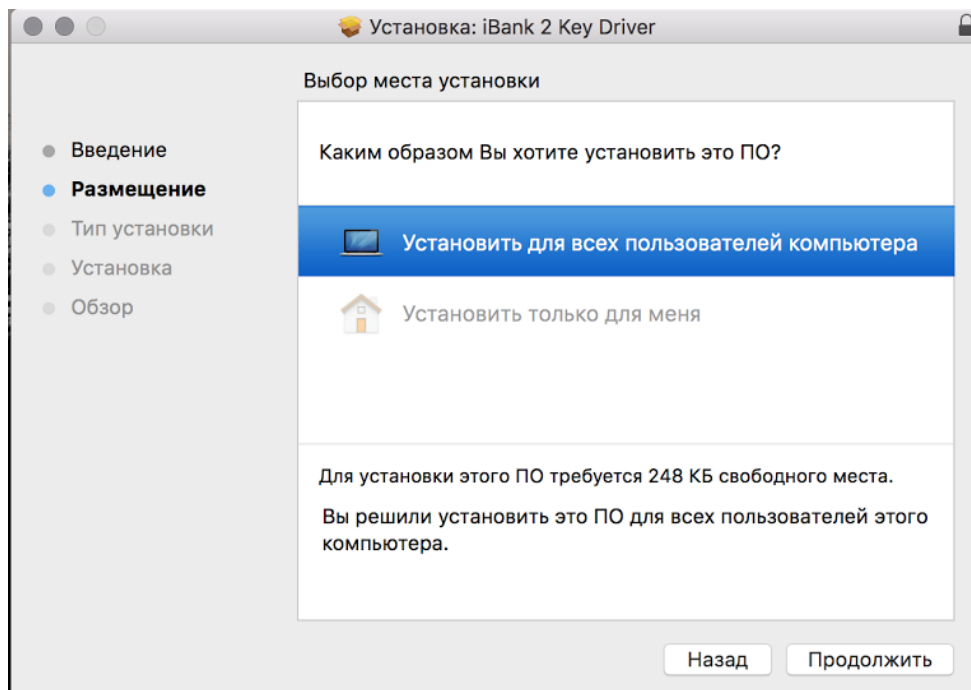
Установка: iBank 2 Key Driver

Выбор места установки

Введение
Размещение
Тип установки
Установка
Обзор

Каким образом Вы хотите установить это ПО?

Установить для всех пользователей компьютера

Установить только для меня

Для установки этого ПО требуется 248 КБ свободного места.

Вы решили установить это ПО для всех пользователей этого компьютера.

Назад
Продолжить